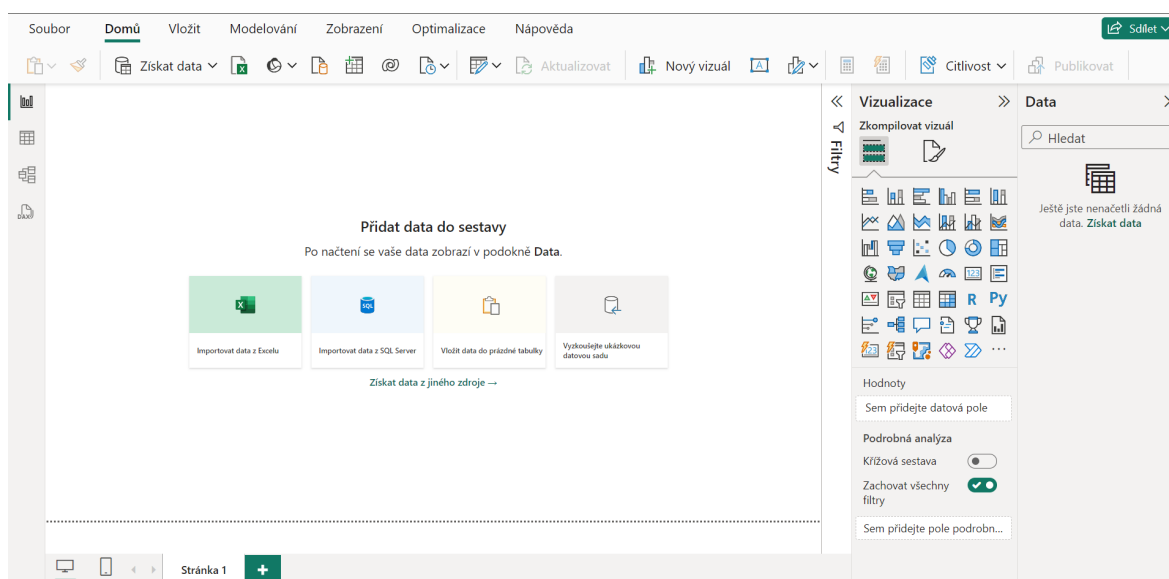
Soubor Domů Vložit Modelování Zobrazení Optimalizace Nápověda

Sdílet

Získat data Aktualizovat Nový vizuál Citlivost Publikovat

Přidat data do sestavy

Po načtení se vaše data zobrazí v podokně Data.

Importovat data z Excelu

Importovat data z SQL Server

Vložit data do prázdné tabulky

Vyzkoušejte ukázkovou datovou sadu

Získat data z jiného zdroje →

Filtry

Vizualizace

Zkompilovat vizuál

R Py

Hodnoty

Sem přidejte datová pole

Podrobná analýza

Křížová sestava

Zachovat všechny filtry

Sem přidejte pole podrobn...

Data

Hledat

Ještě jste nenačetli žádná data. Získat data

Stránka 1

+